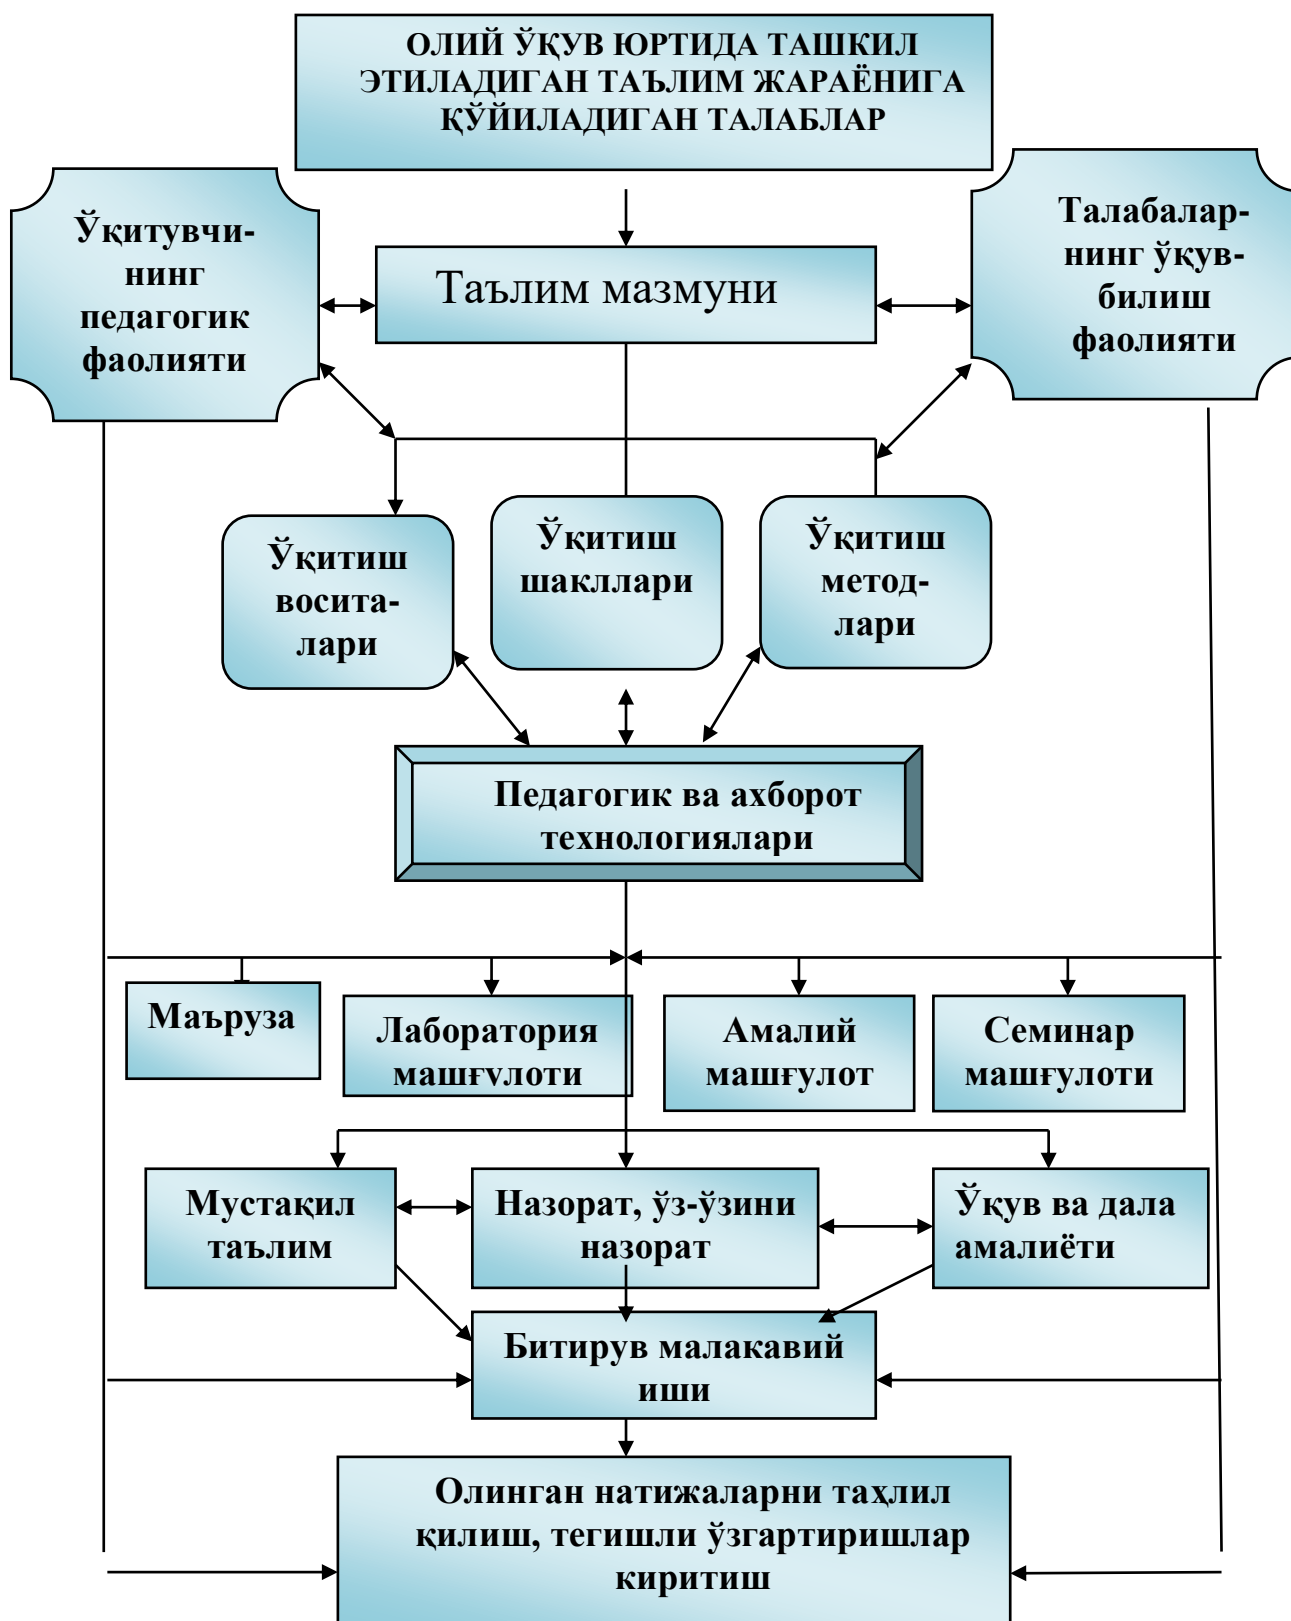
ОЛИЙ ЎҚУВ ЮРТИДА ТАШКИЛ ЭТИЛАДИГАН ТАЪЛИМ ЖАРАЁНИГА ҚЎЙИЛАДИГАН ТАЛАБЛАР

Ўқитувчининг педагогик фаолияти

Таълим мазмуни

Талабаларнинг ўқув-билиш фаолияти

Ўқитиш воситалари

Ўқитиш шакллари

Ўқитиш методлари

Педагогик ва ахборот технологиялари

Маъруза

Лаборатория машғулоти

Амалий машғулот

Семинар машғулоти

Мустақил таълим

Назорат, ўз-ўзини назорат

Ўқув ва дала амалиёти

Битирув малакавий иши

Олинган натижаларни таҳлил қилиш, тегишли ўзгартиришлар киритиш